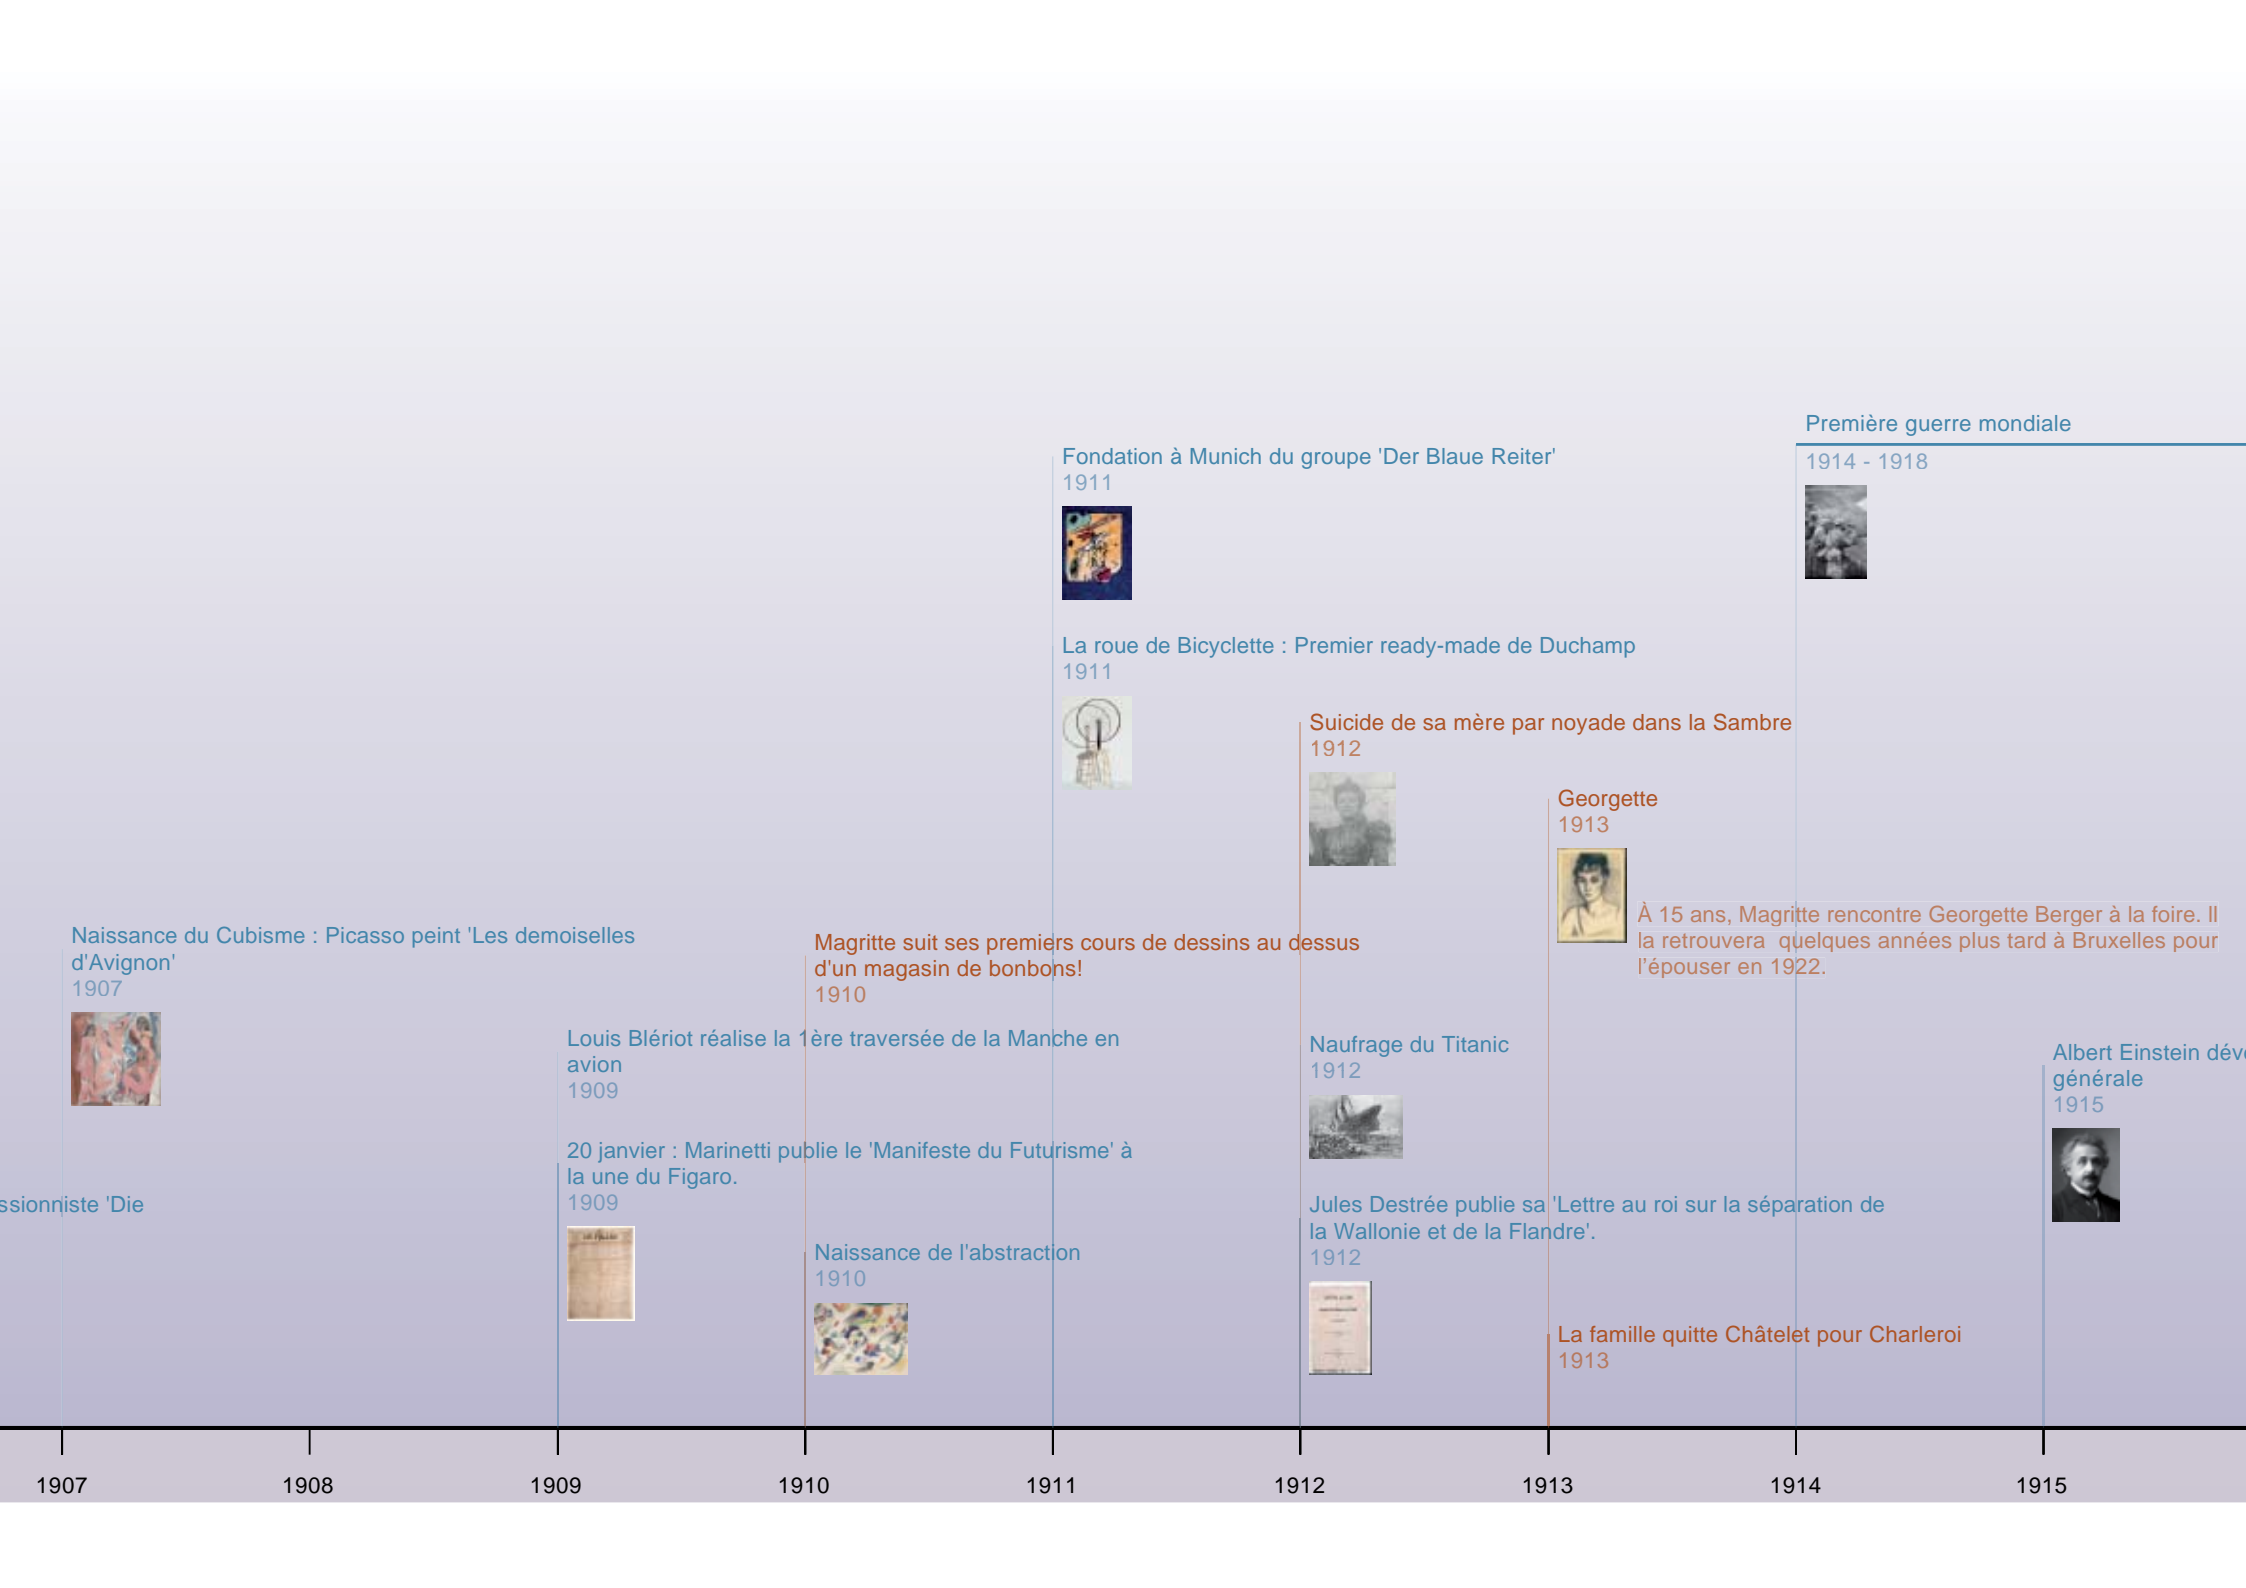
Première guerre mondiale
1914 - 1918

Fondation à Munich du groupe 'Der Blaue Reiter'
1911

La roue de Bicyclette : Premier ready-made de Duchamp
1911

Suicide de sa mère par noyade dans la Sambre
1912

Georgette
1913

À 15 ans, Magritte rencontre Georgette Berger à la foire. Il la retrouvera quelques années plus tard à Bruxelles pour l'épouser en 1922.

Naissance du Cubisme : Picasso peint 'Les demoiselles d'Avignon'
1907

Magritte suit ses premiers cours de dessins au dessus d'un magasin de bonbons!
1910

Louis Blériot réalise la 1ère traversée de la Manche en avion
1909

Naufrage du Titanic
1912

Albert Einstein dév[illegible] générale
1915

20 janvier : Marinetti publie le 'Manifeste du Futurisme' à la une du Figaro.
1909

ssionniste 'Die

Jules Destrée publie sa 'Lettre au roi sur la séparation de la Wallonie et de la Flandre'.
1912

Naissance de l'abstraction
1910

La famille quitte Châtelet pour Charleroi
1913

1907
1908
1909
1910
1911
1912
1913
1914
1915